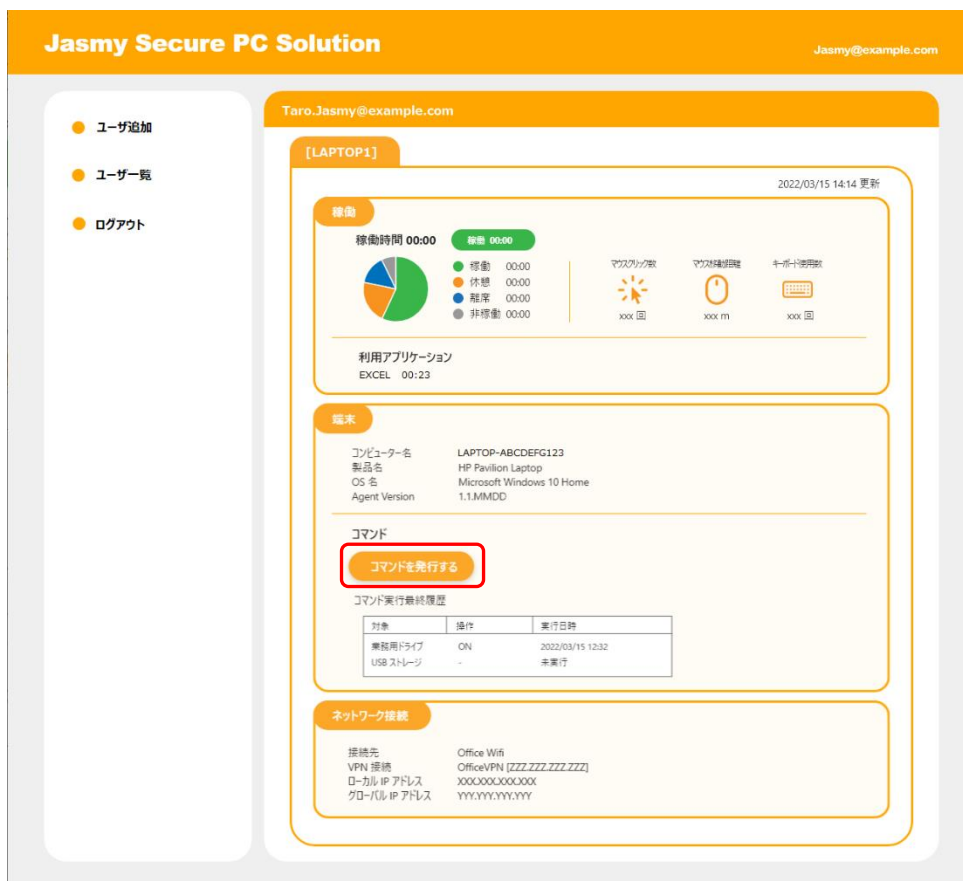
Jasmy Secure PC Solution

Jasmy@example.com

ユーザ追加

ユーザ一覧

ログアウト

Taro.Jasmy@example.com

[LAPTOP1]

2022/03/15 14:14 更新

稼働

稼働時間 00:00

稼働 00:00

稼働 00:00
休憩 00:00
離席 00:00
非稼働 00:00

マウスクリック数

xxx 回

マウス移動距離

xxx m

キーボード使用数

xxx 回

利用アプリケーション

EXCEL 00:23

端末

コンピューター名 LAPTOP-ABCDEFG123
製品名 HP Pavilion Laptop
OS 名 Microsoft Windows 10 Home
Agent Version 1.1.MMDD

コマンド

コマンドを発行する

コマンド実行最終履歴

| 対象 | 操作 | 実行日時 |
|---|---|---|
| 業務用ドライブ | ON | 2022/03/15 12:32 |
| USB ストレージ | - | 未実行 |

ネットワーク接続

接続先 Office Wifi
VPN 接続 OfficeVPN [ZZZ.ZZZ.ZZZ.ZZZ]
ローカル IP アドレス XXX.XXX.XXX.XXX
グローバル IP アドレス YYY.YYY.YYY.YYY